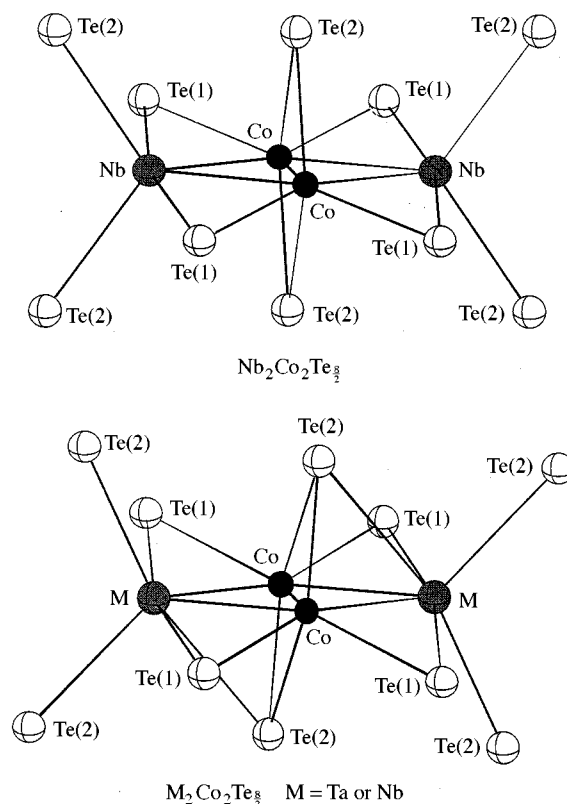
Te(2)
Te(2)
Te(2)
Te(1)
Te(1)
Co
Nb
Nb
Co
Te(1)
Te(1)
Te(2)
Te(2)
Te(2)

$Nb_2Co_2Te_{\frac{8}{2}}$

Te(2)
Te(2)
Te(2)
Te(1)
Te(1)
Co
M
M
Co
Te(1)
Te(1)
Te(2)
Te(2)
Te(2)

$M_2Co_2Te_{\frac{8}{3}}$ M = Ta or Nb